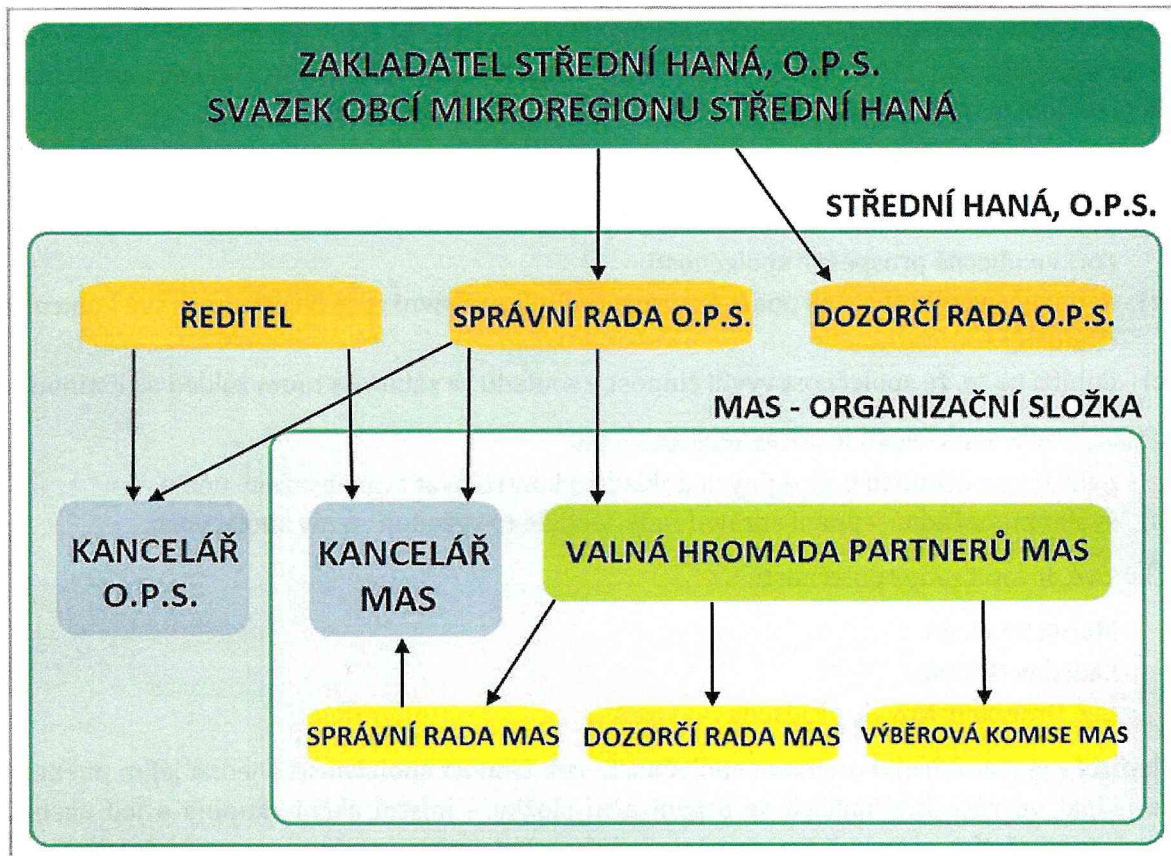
ZAKLADATEL STŘEDNÍ HANÁ, O.P.S.
SVAZEK OBCÍ MIKROREGIONU STŘEDNÍ HANÁ

STŘEDNÍ HANÁ, O.P.S.

ŘEDITEL

SPRÁVNÍ RADA O.P.S.

DOZORČÍ RADA O.P.S.

MAS - ORGANIZAČNÍ SLOŽKA

KANCELÁŘ O.P.S.

KANCELÁŘ MAS

VALNÁ HROMADA PARTNERŮ MAS

SPRÁVNÍ RADA MAS

DOZORČÍ RADA MAS

VÝBĚROVÁ KOMISE MAS